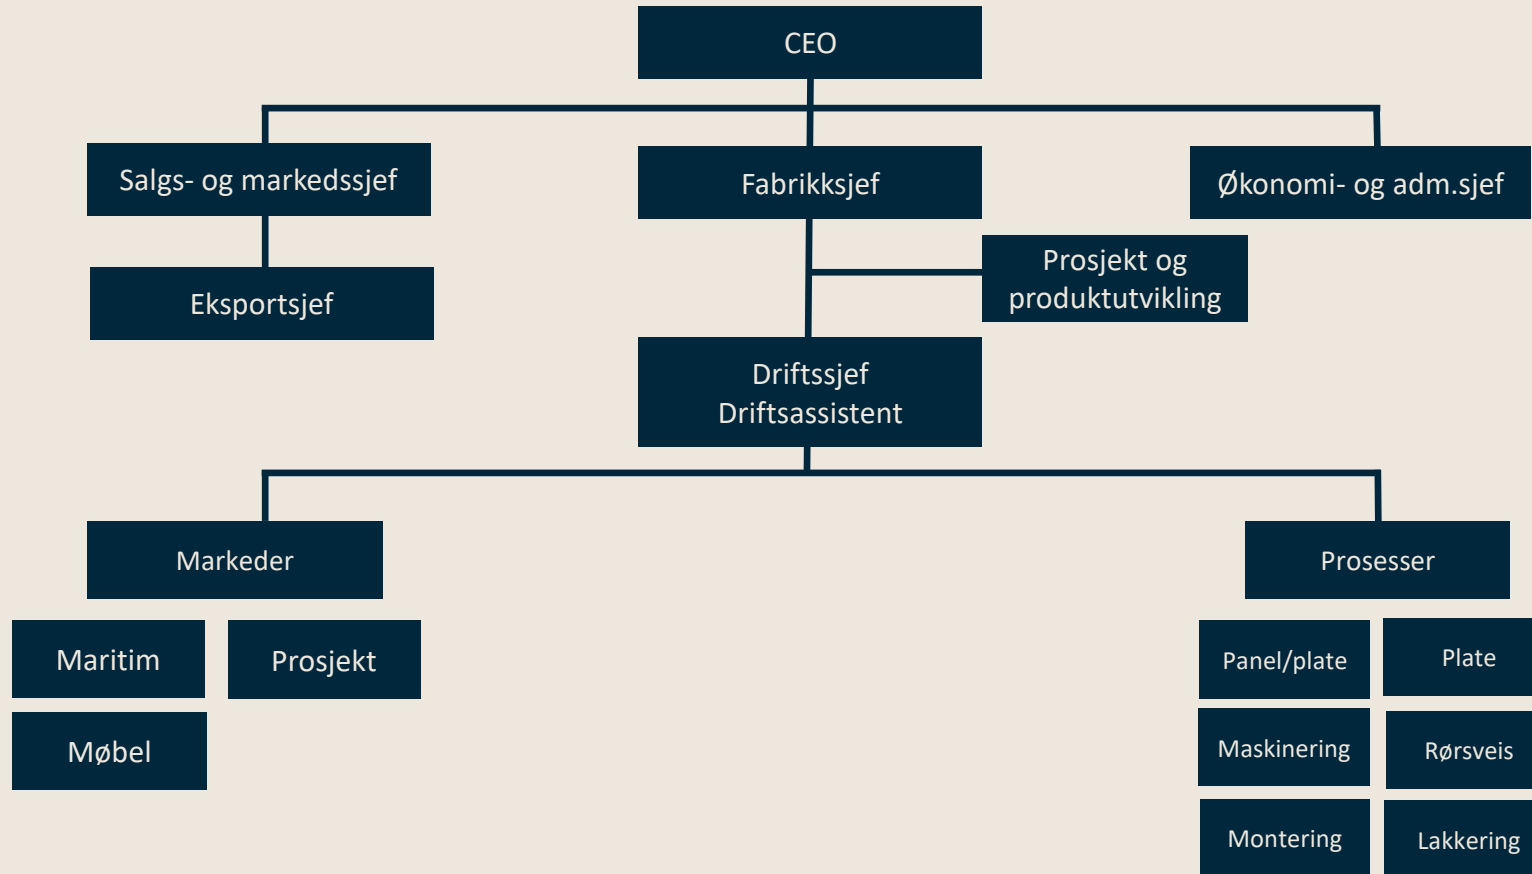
CEO

Salgs- og markedssjef

Fabrikksjef

Økonomi- og adm.sjef

Eksportsjef

Prosjekt og produktutvikling

Driftssjef
Driftsassistent

Markeder

Prosesser

Maritim

Prosjekt

Møbel

Panel/plate

Plate

Maskinering

Rørsveis

Montering

Lakkering